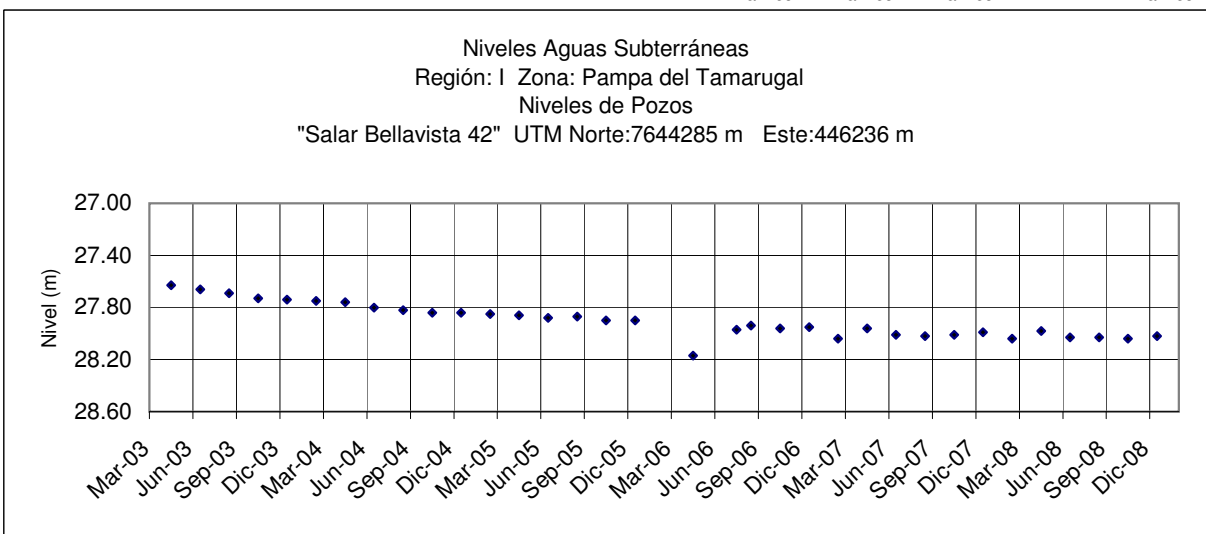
Niveles Aguas Subterráneas
Región: I Zona: Pampa del Tamarugal
Niveles de Pozos
"Salar Bellavista 42" UTM Norte:7644285 m Este:446236 m

27.00
27.40
27.80
28.20
28.60

Nivel (m)

Mar-03
Jun-03
Sep-03
Dic-03
Mar-04
Jun-04
Sep-04
Dic-04
Mar-05
Jun-05
Sep-05
Dic-05
Mar-06
Jun-06
Sep-06
Dic-06
Mar-07
Jun-07
Sep-07
Dic-07
Mar-08
Jun-08
Sep-08
Dic-08